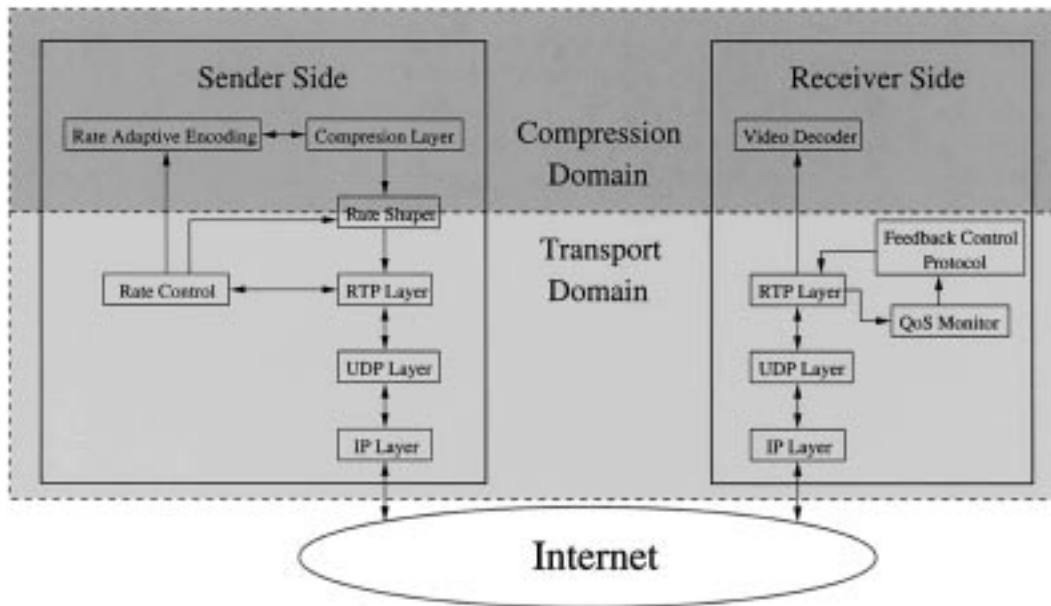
Sender Side

Rate Adaptive Encoding

Compresion Layer

Rate Shaper

Rate Control

RTP Layer

UDP Layer

IP Layer

Compression Domain

Transport Domain

Receiver Side

Video Decoder

Feedback Control Protocol

RTP Layer

QoS Monitor

UDP Layer

IP Layer

Internet